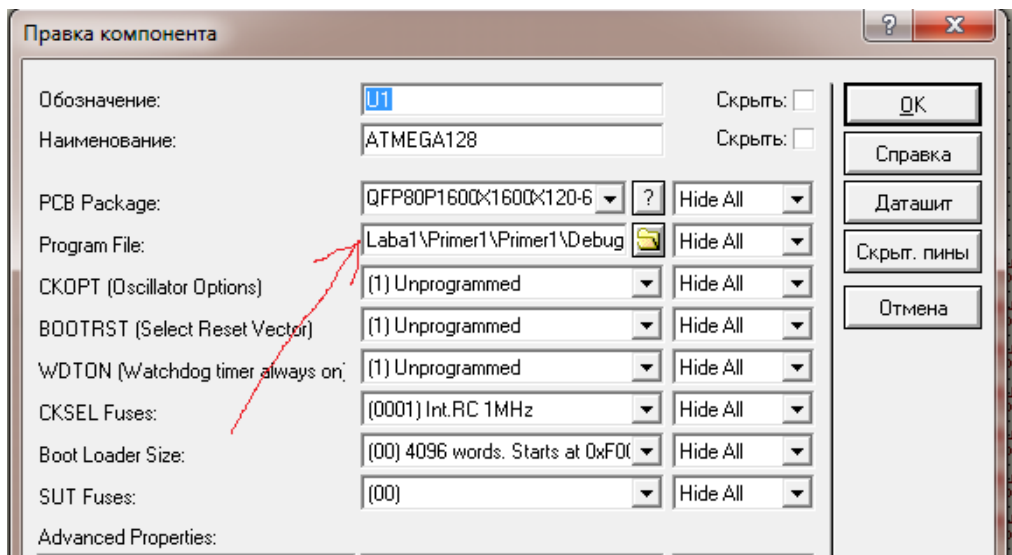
Правка компонента

?

x

Обозначение: U1 Скрыть:

Наименование: ATMEGA128 Скрыть:

PCB Package: QFP80P1600X1600X120-6 ? Hide All

Program File: Laba1\Primer1\Primer1\Debug Hide All

CKOPT (Oscillator Options) (1) Unprogrammed Hide All

BOOTRST (Select Reset Vector) (1) Unprogrammed Hide All

WDTON (Watchdog timer always on) (1) Unprogrammed Hide All

CKSEL Fuses: (0001) Int.RC 1MHz Hide All

Boot Loader Size: (00) 4096 words. Starts at 0xF0( Hide All

SUT Fuses: (00) Hide All

Advanced Properties:

OK

Справка

Даташит

Скрыт. пины

Отмена